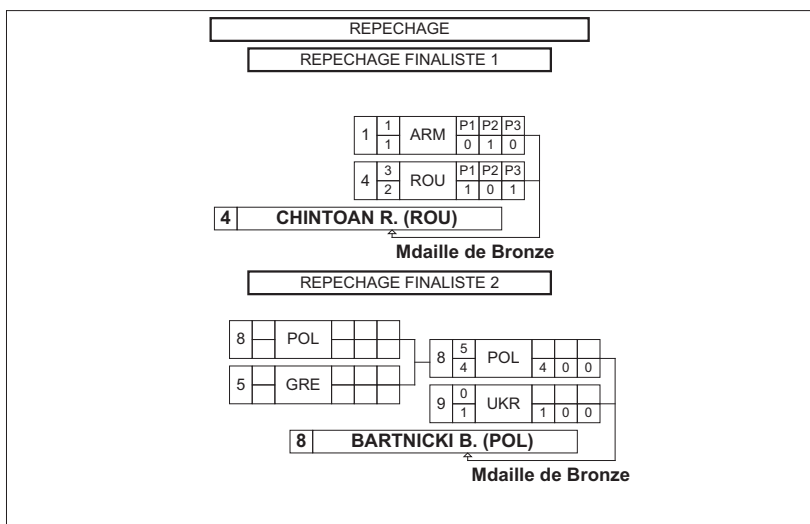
REPECHAGE

REPECHAGE FINALISTE 1

| 1 | 1 / 1 | ARM | P1 | P2 | P3 |
|---|---|---|---|---|---|
| | | | 0 | 1 | 0 |

| 4 | 3 / 2 | ROU | P1 | P2 | P3 |
|---|---|---|---|---|---|
| | | | 1 | 0 | 1 |

4 CHINTOAN R. (ROU)

Mdaille de Bronze

REPECHAGE FINALISTE 2

8 POL

5 GRE

| 8 | 5 / 4 | POL | 4 | 0 | 0 |
|---|---|---|---|---|---|

| 9 | 0 / 1 | UKR | 1 | 0 | 0 |
|---|---|---|---|---|---|

8 BARTNICKI B. (POL)

Mdaille de Bronze